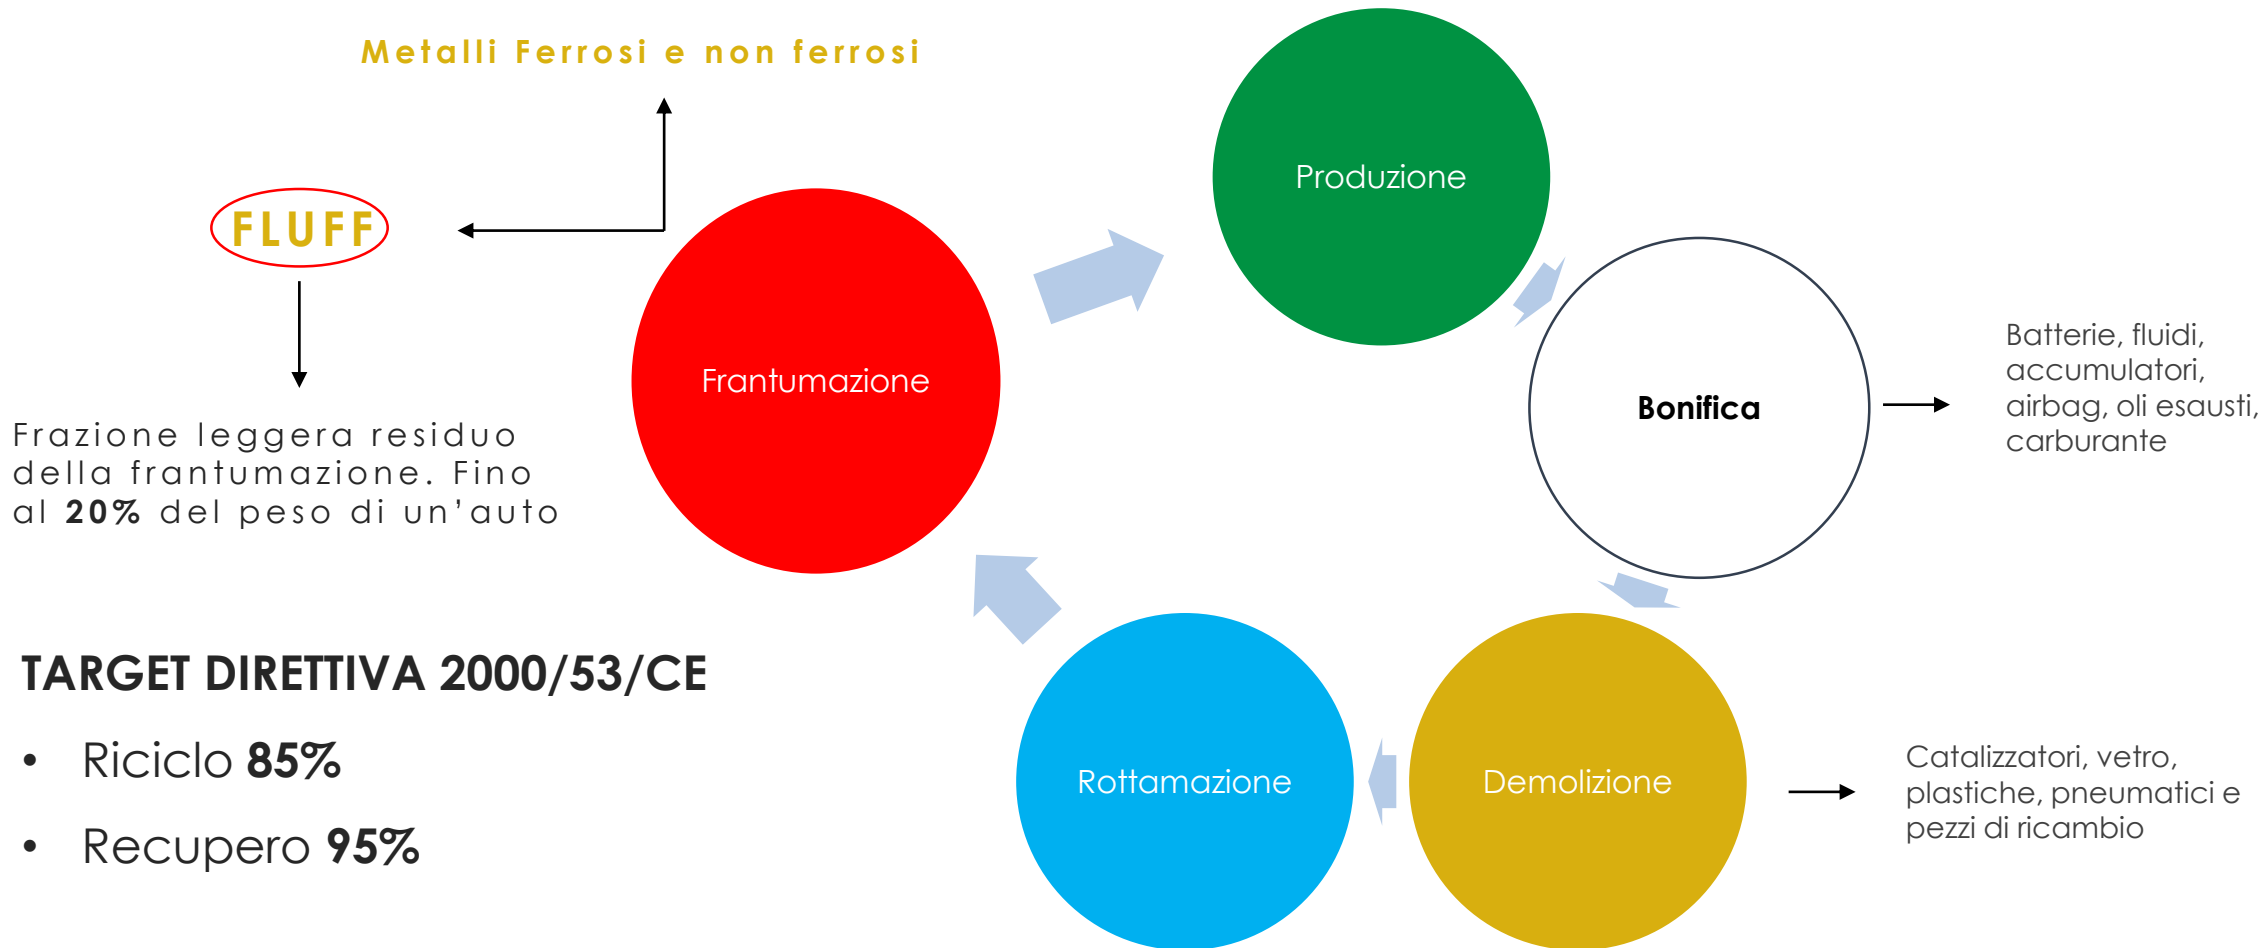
Metalli Ferrosi e non ferrosi

FLUFF

Frazione leggera residuo della frantumazione. Fino al **20%** del peso di un'auto

Produzione

Bonifica

Batterie, fluidi, accumulatori, airbag, oli esausti, carburante

Frantumazione

Demolizione

Catalizzatori, vetro, plastiche, pneumatici e pezzi di ricambio

Rottamazione

TARGET DIRETTIVA 2000/53/CE

• Riciclo **85%**

• Recupero **95%**